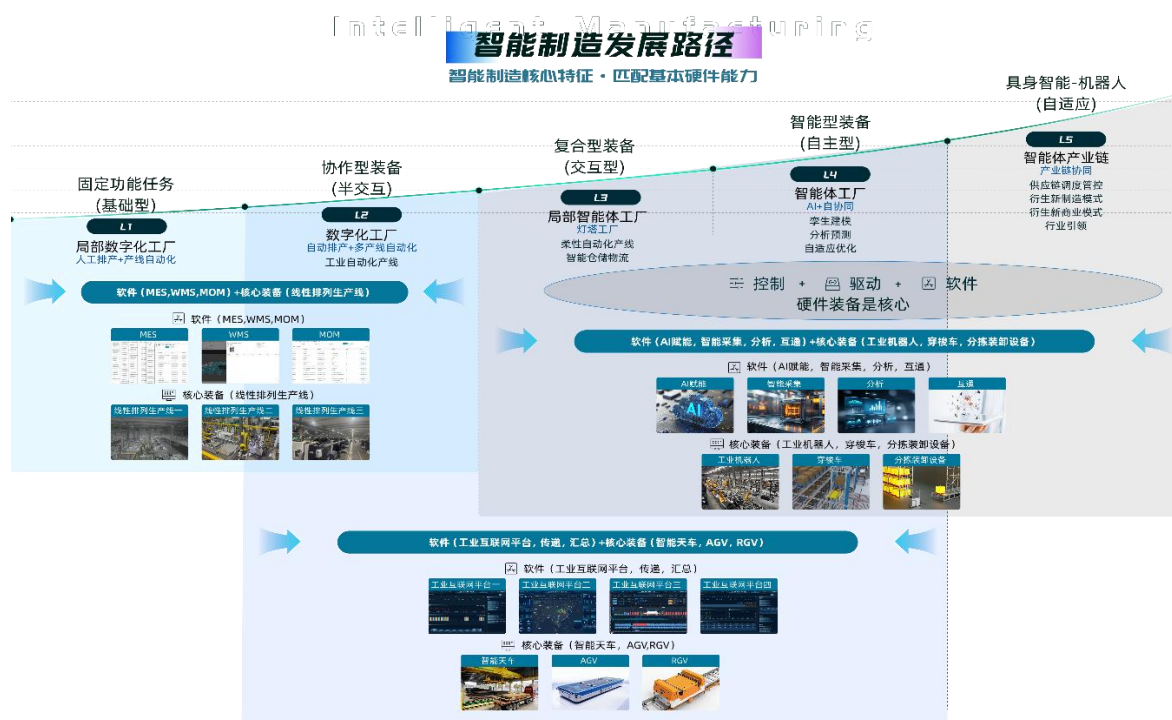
Intelligent Manufacturing
智能制造发展路径
智能制造核心特征 · 匹配基本硬件能力

具身智能-机器人
(自适应)
L5
智能体产业链
产业链协同
供应链调度管控
衍生新制造模式
衍生新商业模式
行业引领

智能型装备
(自主型)
L4
智能体工厂
AI+自协同
孪生建模
分析预测
自适应优化

复合型装备
(交互型)
L3
局部智能体工厂
灯塔工厂
柔性自动化产线
智能仓储物流

协作型装备
(半交互)
L2
数字化工厂
自动排产+多产线自动化
工业自动化产线

固定功能任务
(基础型)
L1
局部数字化工厂
人工排产+产线自动化

软件(MES,WMS,MOM)+核心装备(线性排列生产线)
软件(MES,WMS,MOM)
MES
WMS
MOM
核心装备(线性排列生产线)
线性排列生产线一
线性排列生产线二
线性排列生产线三

控制 + 驱动 + 软件
硬件装备是核心

软件(AI赋能,智能采集,分析,互通)+核心装备(工业机器人,穿梭车,分拣装卸设备)
软件(AI赋能,智能采集,分析,互通)
AI赋能
智能采集
分析
互通
核心装备(工业机器人,穿梭车,分拣装卸设备)
工业机器人
穿梭车
分拣装卸设备

软件(工业互联网平台,传递,汇总)+核心装备(智能天车,AGV,RGV)
软件(工业互联网平台,传递,汇总)
工业互联网平台一
工业互联网平台二
工业互联网平台三
工业互联网平台四
核心装备(智能天车,AGV,RGV)
智能天车
AGV
RGV